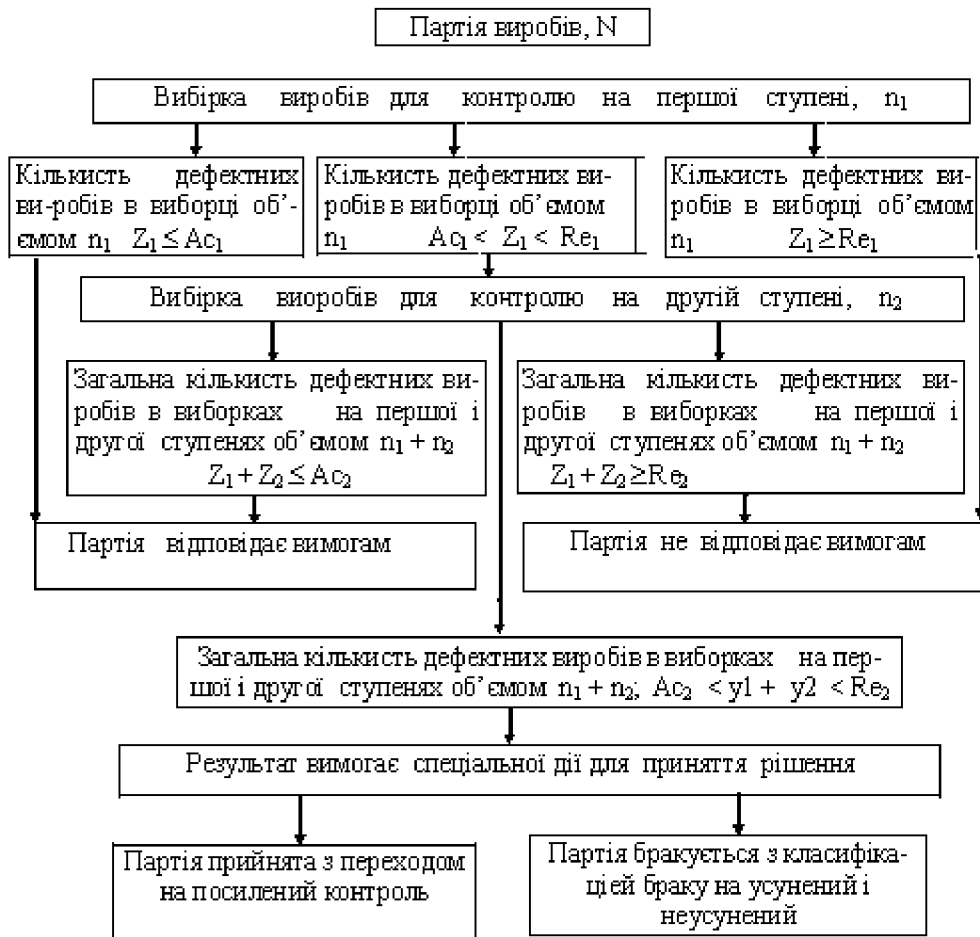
Партія виробів, N

Вибірка виробів для контролю на першої ступені, $n_1$

Кількисть дефектних ви-робів в виборці об'ємом $n_1$ $Z_1 \leq Ac_1$

Кількисть дефектних виробів в виборці об'ємом $n_1$ $Ac_1 < Z_1 < Re_1$

Кількисть дефектних виробів в виборці об'ємом $n_1$ $Z_1 \geq Re_1$

Вибірка виоробів для контролю на другій ступені, $n_2$

Загальна кількисть дефектних виробів в виборках на першої і другої ступенях об'ємом $n_1 + n_2$ $Z_1 + Z_2 \leq Ac_2$

Загальна кількисть дефектних виробів в виборках на першої і другої ступенях об'ємом $n_1 + n_2$ $Z_1 + Z_2 \geq Re_2$

Партія відповідає вимогам

Партія не відповідає вимогам

Загальна кількисть дефектних виробів в виборках на першої і другої ступенях об'ємом $n_1 + n_2$; $Ac_2 < y1 + y2 < Re_2$

Результат вимогає спеціальної дії для приняття рішення

Партія прийнята з переходом на посилений контроль

Партія бракується з класифікацією браку на усунений і неусунений